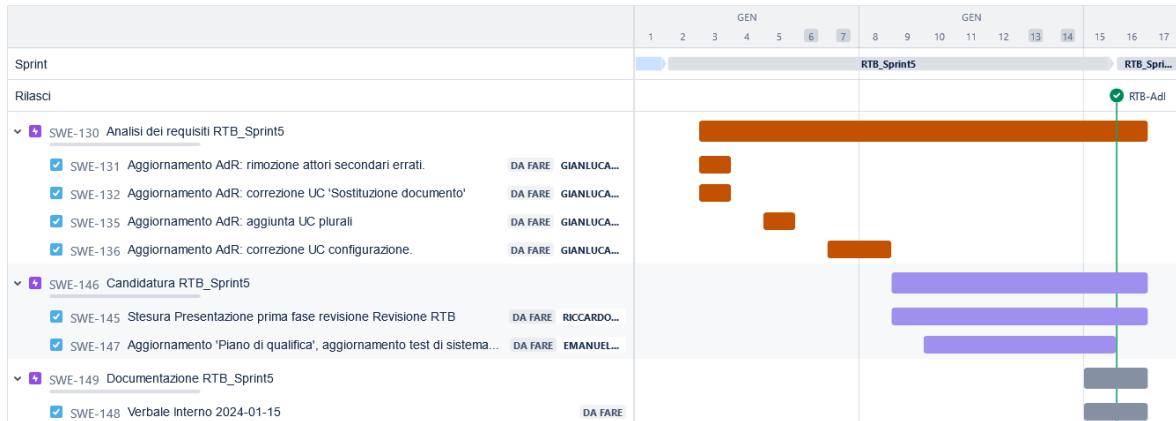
GEN
1 2 3 4 5 6 7
GEN
8 9 10 11 12 13 14 15 16 17

Sprint
RTB_Sprint5
RTB_Spri...

Rilasci
RTB-AdI

SWE-130 Analisi dei requisiti RTB_Sprint5
SWE-131 Aggiornamento AdR: rimozione attori secondari errati. DA FARE GIANLUCA...
SWE-132 Aggiornamento AdR: correzione UC 'Sostituzione documento' DA FARE GIANLUCA...
SWE-135 Aggiornamento AdR: aggiunta UC plurali DA FARE GIANLUCA...
SWE-136 Aggiornamento AdR: correzione UC configurazione. DA FARE GIANLUCA...
SWE-146 Candidatura RTB_Sprint5
SWE-145 Stesura Presentazione prima fase revisione Revisione RTB DA FARE RICCARDO...
SWE-147 Aggiornamento 'Piano di qualifica', aggiornamento test di sistema... DA FARE EMANUEL...
SWE-149 Documentazione RTB_Sprint5
SWE-148 Verbale Interno 2024-01-15 DA FARE